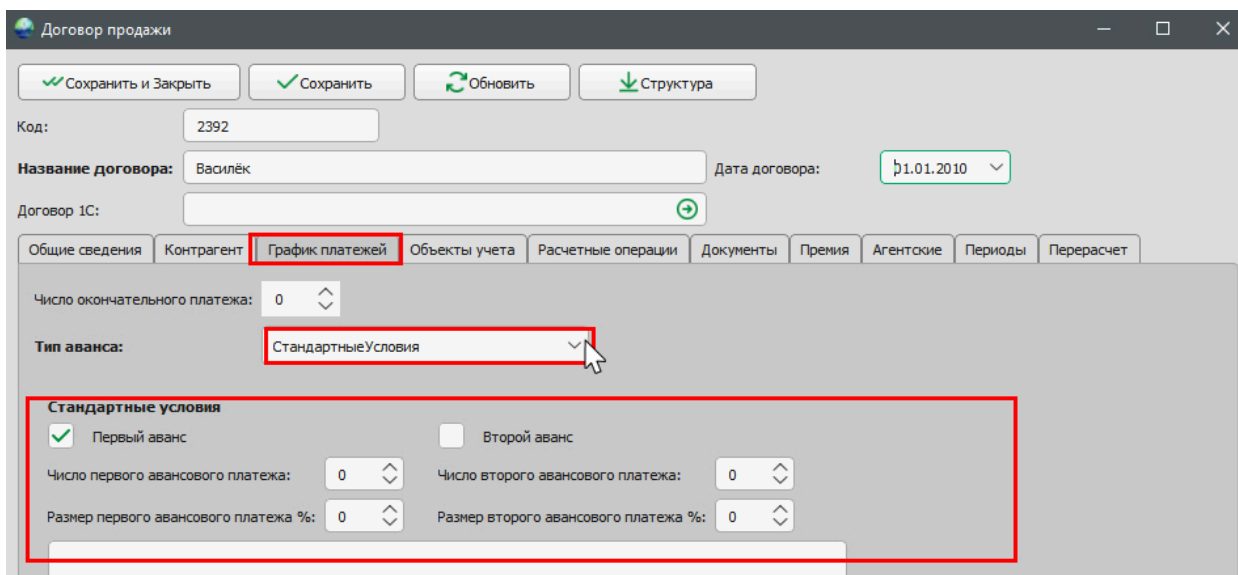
Договор продажи

Сохранить и Закрыть
Сохранить
Обновить
Структура

Код:
2392

Название договора:
Василёк

Дата договора:
01.01.2010

Договор 1С:

Общие сведения
Контрагент
График платежей
Объекты учета
Расчетные операции
Документы
Премия
Агентские
Периоды
Перерасчет

Число окончательного платежа:
0

Тип аванса:
СтандартныеУсловия

Стандартные условия

Первый аванс

Второй аванс

Число первого авансового платежа:
0

Число второго авансового платежа:
0

Размер первого авансового платежа %:
0

Размер второго авансового платежа %:
0